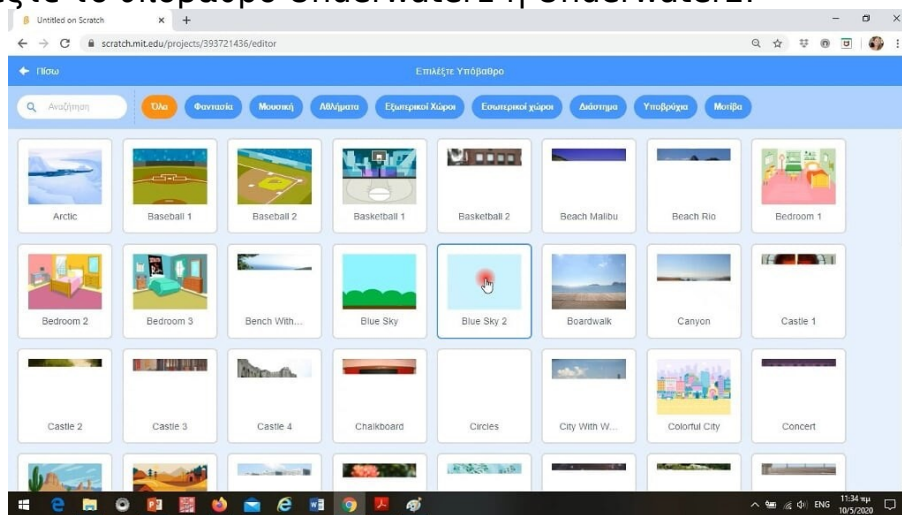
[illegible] Underwater1 ή Underwater2.

Untitled on Scratch

scratch.mit.edu/projects/393721436/editor

← Πίσω

Επιλέξτε Υπόβαθρο

Αναζήτηση

Όλα Φανταστικά Μουσική Αθλήματα Εξωτερικοί Χώροι Εσωτερικοί χώροι Διάστημα Υποβρύχια Μοτίβα

Arctic
Baseball 1
Baseball 2
Basketball 1
Basketball 2
Beach Malibu
Beach Rio
Bedroom 1
Bedroom 2
Bedroom 3
Bench With...
Blue Sky
Blue Sky 2
Boardwalk
Canyon
Castle 1
Castle 2
Castle 3
Castle 4
Chalkboard
Circles
City With W...
Colorful City
Concert

ENG 11:34 πμ 10/5/2020